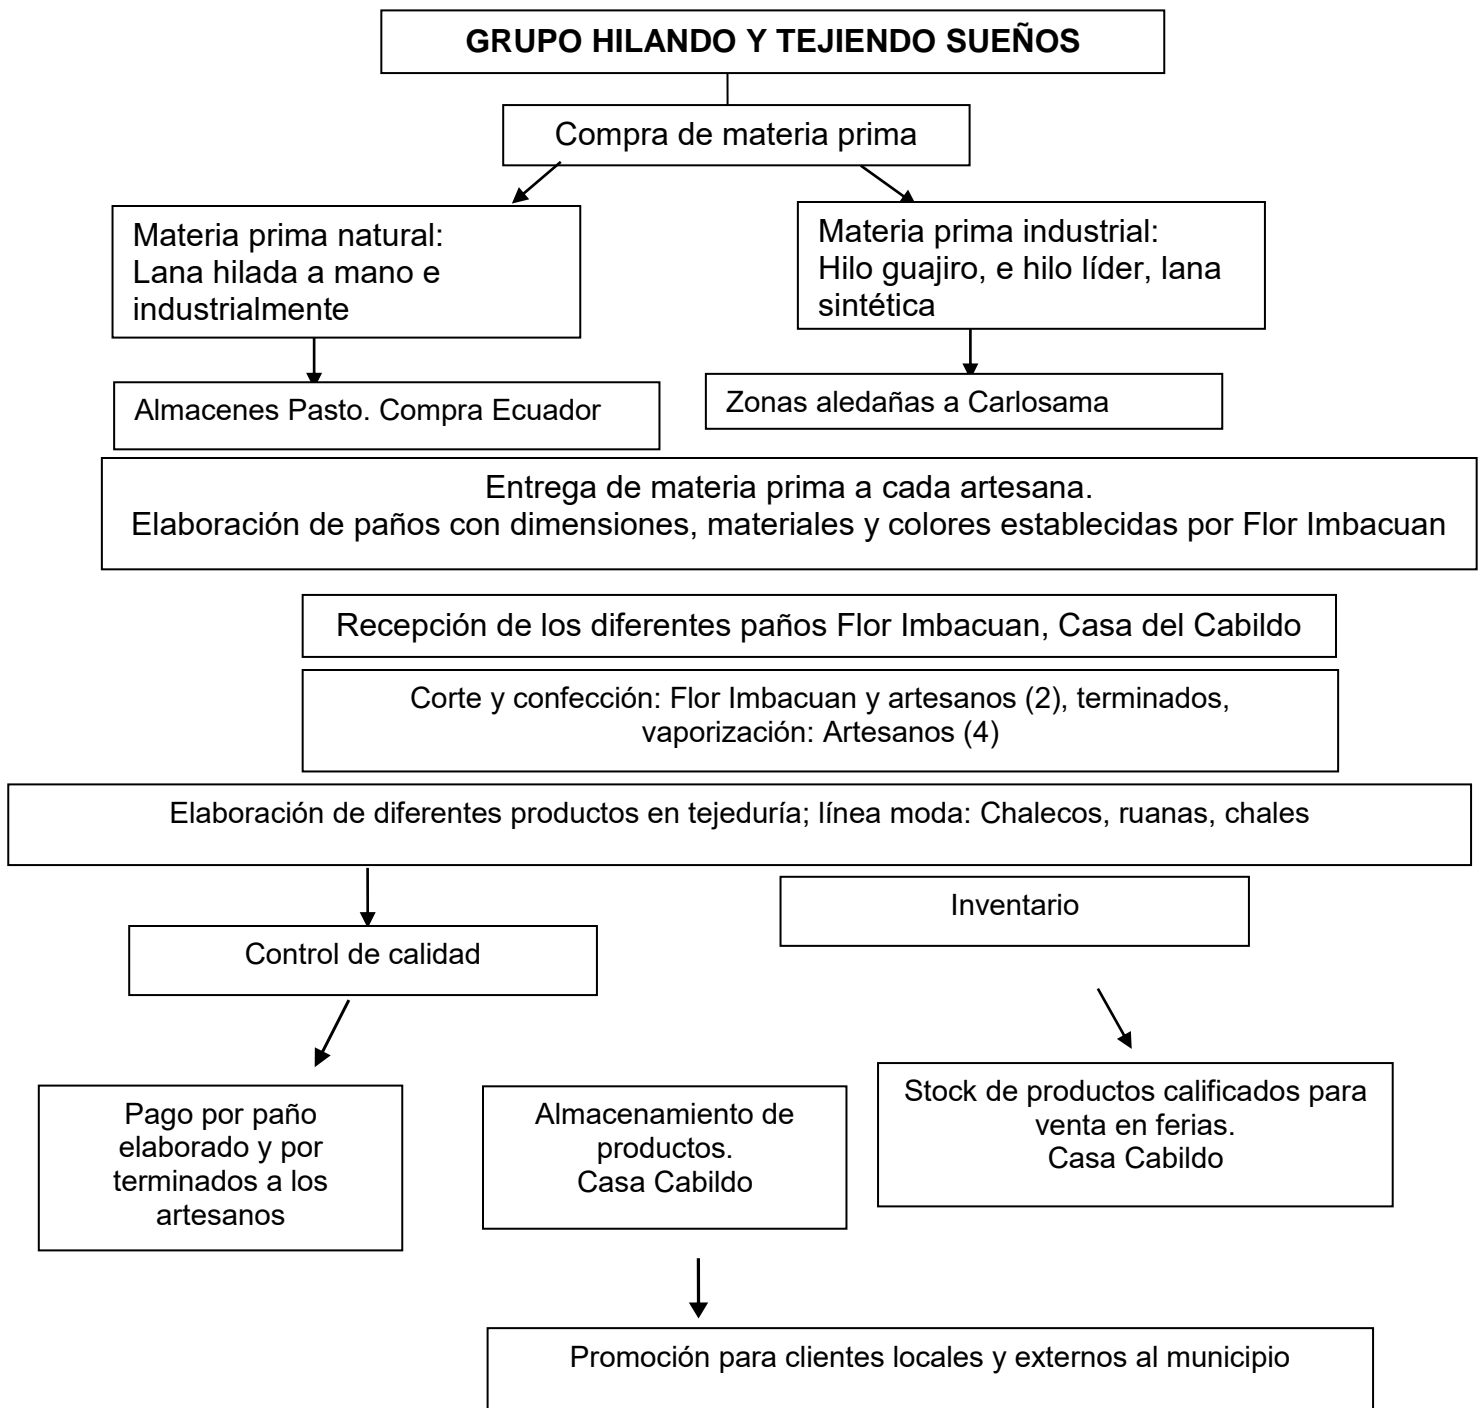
GRUPO HILANDO Y TEJIENDO SUEÑOS

Compra de materia prima

Materia prima natural: Lana hilada a mano e industrialmente

Materia prima industrial: Hilo guajiro, e hilo líder, lana sintética

Almacenes Pasto. Compra Ecuador

Zonas aledañas a Carlosama

Entrega de materia prima a cada artesana.
Elaboración de paños con dimensiones, materiales y colores establecidas por Flor Imbacuan

Recepción de los diferentes paños Flor Imbacuan, Casa del Cabildo

Corte y confección: Flor Imbacuan y artesanos (2), terminados, vaporización: Artesanos (4)

Elaboración de diferentes productos en tejeduría; línea moda: Chalecos, ruanas, chales

Inventario

Control de calidad

Pago por paño elaborado y por terminados a los artesanos

Almacenamiento de productos.
Casa Cabildo

Stock de productos calificados para venta en ferias.
Casa Cabildo

Promoción para clientes locales y externos al municipio